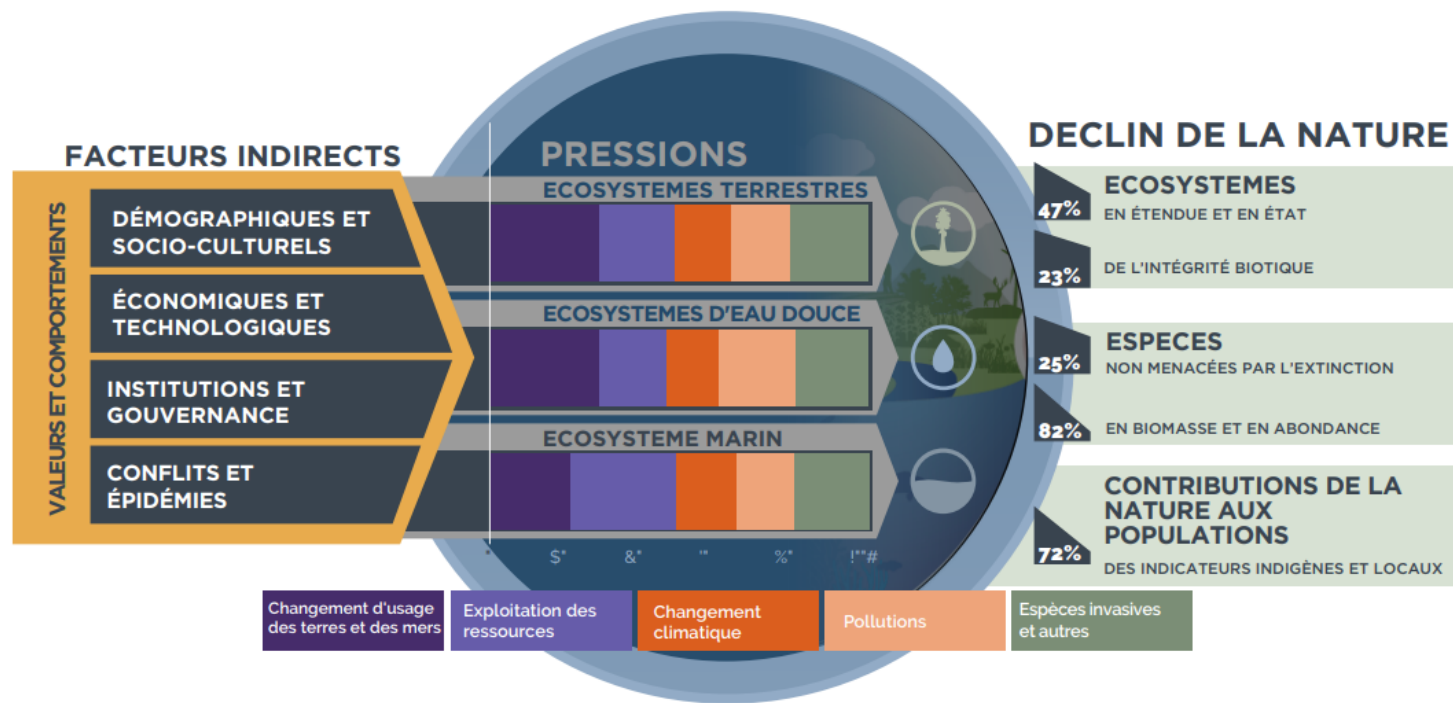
FACTEURS INDIRECTS

VALEURS ET COMPORTEMENTS

DÉMOGRAPHIQUES ET SOCIO-CULTURELS

ÉCONOMIQUES ET TECHNOLOGIQUES

INSTITUTIONS ET GOUVERNANCE

CONFLITS ET ÉPIDÉMIES

PRESSIONS

ECOSYSTEMES TERRESTRES

ECOSYSTEMES D'EAU DOUCE

ECOSYSTEME MARIN

' $" &" '" %" !""#

DECLIN DE LA NATURE

ECOSYSTEMES

47% EN ÉTENDUE ET EN ÉTAT

23% DE L'INTÉGRITÉ BIOTIQUE

ESPECES

25% NON MENACÉES PAR L'EXTINCTION

82% EN BIOMASSE ET EN ABONDANCE

CONTRIBUTIONS DE LA NATURE AUX POPULATIONS

72% DES INDICATEURS INDIGÈNES ET LOCAUX

Changement d'usage des terres et des mers

Exploitation des ressources

Changement climatique

Pollutions

Espèces invasives et autres